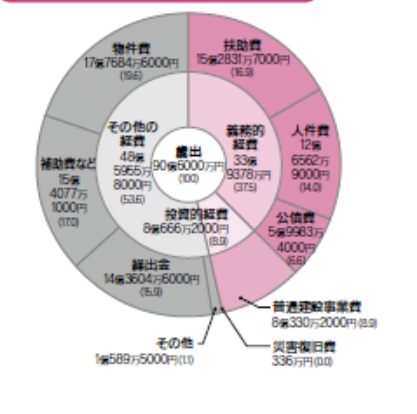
物件費
17億7684万6000円
(19.6)

扶助費
15億2831万7000円
(16.9)

その他の
経費
48億
5955万
8000円
(53.6)

歳出
90億6000万円
(100)

義務的
経費
33億
9378万円
(37.5)

人件費
12億
6562万
9000円
(14.0)

補助費など
15億
4077万
1000円
(17.0)

公債費
5億9983万
4000円
(6.6)

投資的経費
8億666万2000円
(8.9)

繰出金
14億3604万6000円
(15.9)

普通建設事業費
8億330万2000円(8.9)

その他
1億589万5000円(1.1)

災害復旧費
336万円(0.0)